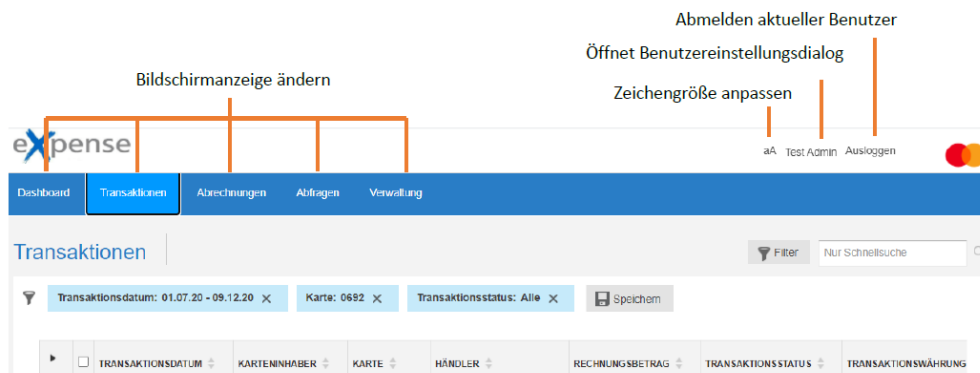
Abmelden aktueller Benutzer

Öffnet Benutzereinstellungsdialog

Bildschirmanzeige ändern

Zeichengröße anpassen

eXpense

aA Test Admin Ausloggen

Dashboard Transaktionen Abrechnungen Abfragen Verwaltung

Transaktionen

Filter Nur Schnellsuche

Transaktionsdatum: 01.07.20 - 09.12.20 ✕ Karte: 0692 ✕ Transaktionsstatus: Alle ✕ Speichern

| | | TRANSAKTIONSDATUM | KARTENINHABER | KARTE | HÄNDLER | RECHNUNGSBETRAG | TRANSAKTIONSSTATUS | TRANSAKTIONSWÄHRUNG |
|---|---|---|---|---|---|---|---|---|